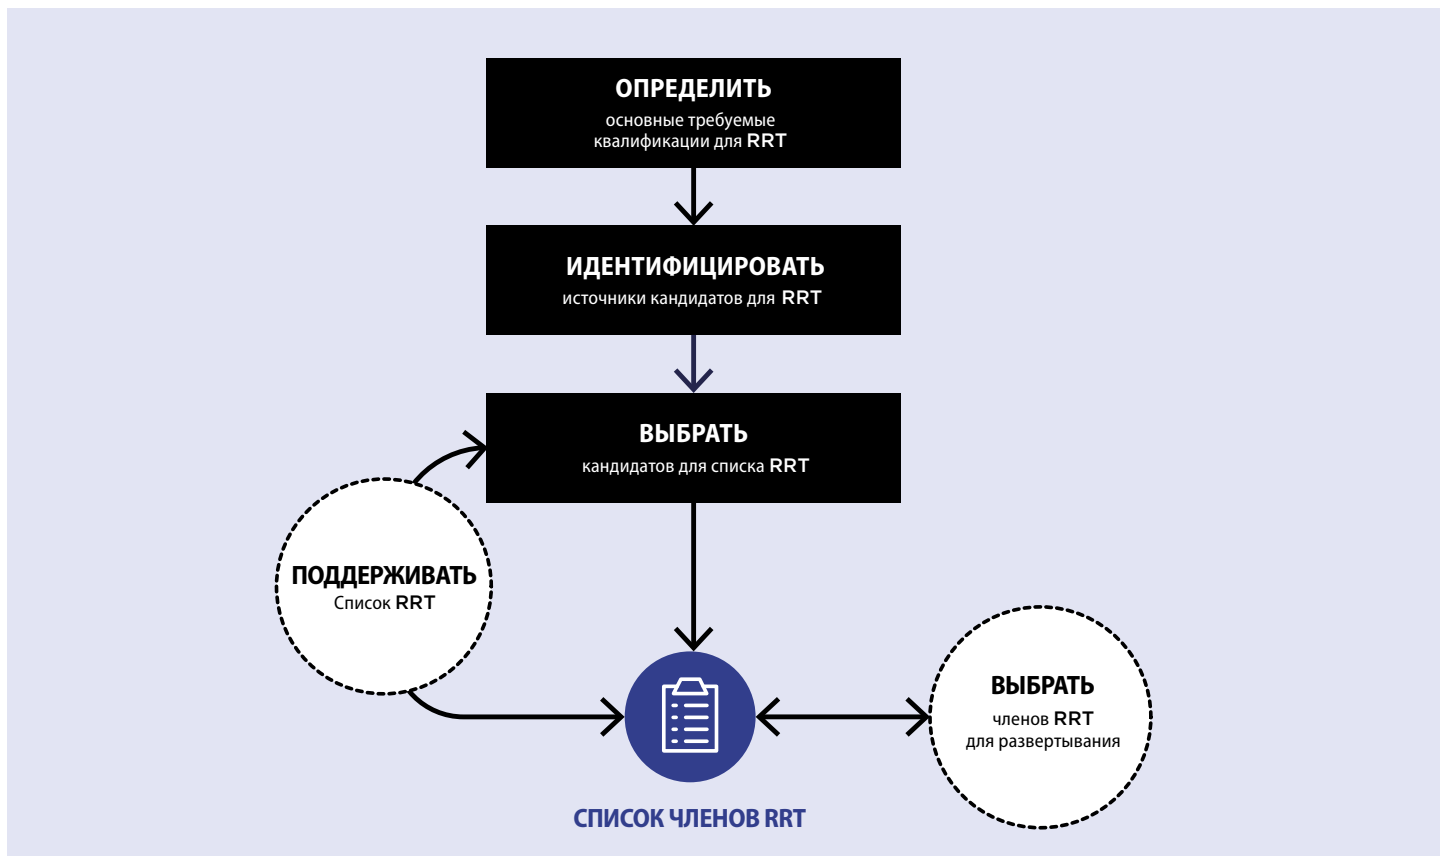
ОПРЕДЕЛИТЬ
основные требуемые квалификации для RRT

ИДЕНТИФИЦИРОВАТЬ
источники кандидатов для RRT

ВЫБРАТЬ
кандидатов для списка RRT

ПОДДЕРЖИВАТЬ
Список RRT

ВЫБРАТЬ
членов RRT для развертывания

СПИСОК ЧЛЕНОВ RRT